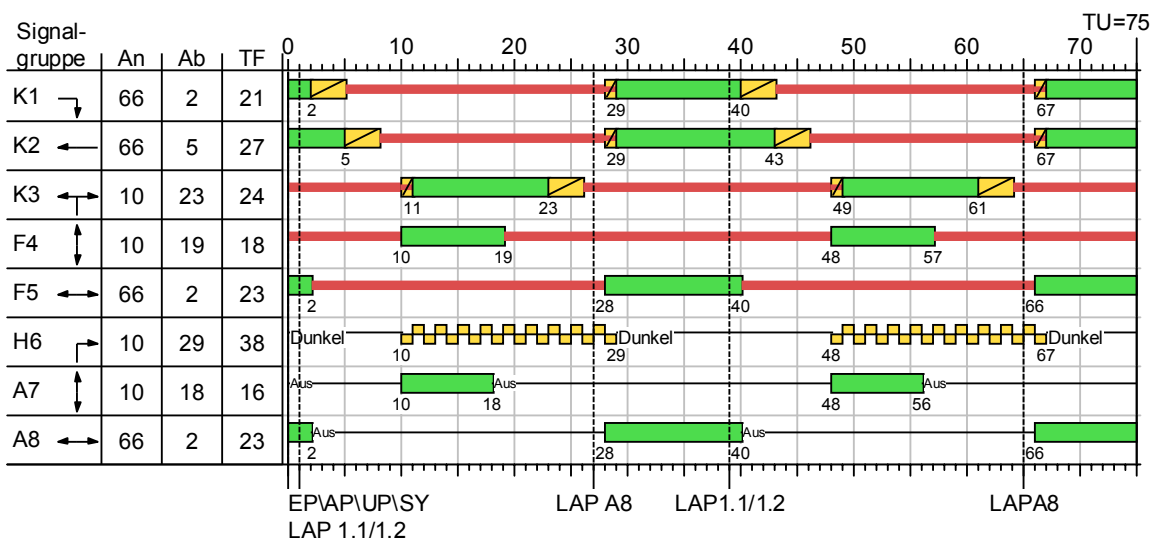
TU=75

| Signalgruppe | An | Ab | TF |
|---|---|---|---|
| K1 | 66 | 2 | 21 |
| K2 | 66 | 5 | 27 |
| K3 | 10 | 23 | 24 |
| F4 | 10 | 19 | 18 |
| F5 | 66 | 2 | 23 |
| H6 | 10 | 29 | 38 |
| A7 | 10 | 18 | 16 |
| A8 | 66 | 2 | 23 |

0 10 20 30 40 50 60 70

2 29 40 67
5 29 43 67
11 23 49 61
10 19 48 57
2 28 40 66
Dunkel 10 29 Dunkel 48 67 Dunkel
Aus 10 18 Aus 48 56 Aus
Aus 2 28 40 Aus 66

EP\AP\UP\SY
LAP 1.1/1.2
LAP A8
LAP1.1/1.2
LAPA8